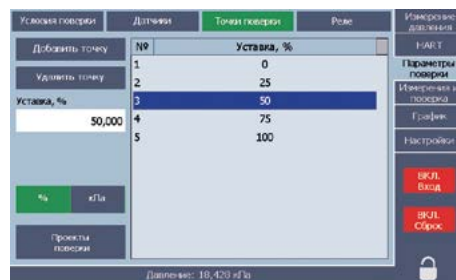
Условия поверки | Датчики | Точки поверки | Реле

Измерение давления
HART
Параметры поверки
Измерения и поверка
График
Настройки

Добавить точку
Удалить точку
Уставка, %
50,000

| № | Уставка, % |
|---|---|
| 1 | 0 |
| 2 | 25 |
| 3 | 50 |
| 4 | 75 |
| 5 | 100 |

%
кПа

Проекты поверки

ВКЛ. Вход
ВКЛ. Сброс

Давление: 10,428 кПа